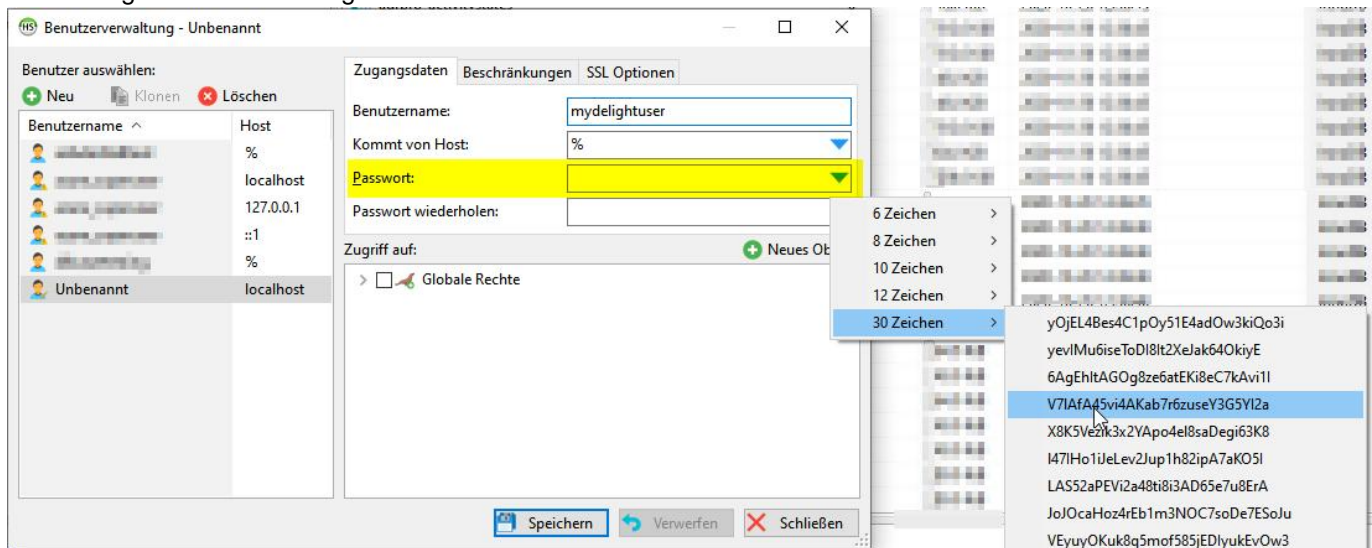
Benutzerverwaltung - Unbenannt

Benutzer auswählen:

Neu Klonen Löschen

| Benutzername | Host |
|---|---|
| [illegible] | % |
| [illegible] | localhost |
| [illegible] | 127.0.0.1 |
| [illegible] | ::1 |
| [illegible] | % |
| Unbenannt | localhost |

Zugangsdaten Beschränkungen SSL Optionen

Benutzername: mydelightuser

Kommt von Host: %

Passwort:

Passwort wiederholen:

Zugriff auf:

Neues Ob

Globale Rechte

6 Zeichen
8 Zeichen
10 Zeichen
12 Zeichen
30 Zeichen

yOjEL4Bes4C1pOy51E4adOw3kiQo3i
yevlMu6iseToDl8lt2XeJak64OkiyE
6AgEhltAGOg8ze6atEKi8eC7kAvi1l
V7lAfA45vi4AKab7r6zuseY3G5Yl2a
X8K5Vezlk3x2YApo4el8saDegi63K8
l47lHo1iJeLev2Jup1h82ipA7aKO5l
LAS52aPEVi2a48ti8i3AD65e7u8ErA
JoJOcaHoz4rEb1m3NOC7soDe7ESoJu
VEyuyOKuk8q5mof585jEDlyukEvOw3

Speichern Verwerfen Schließen